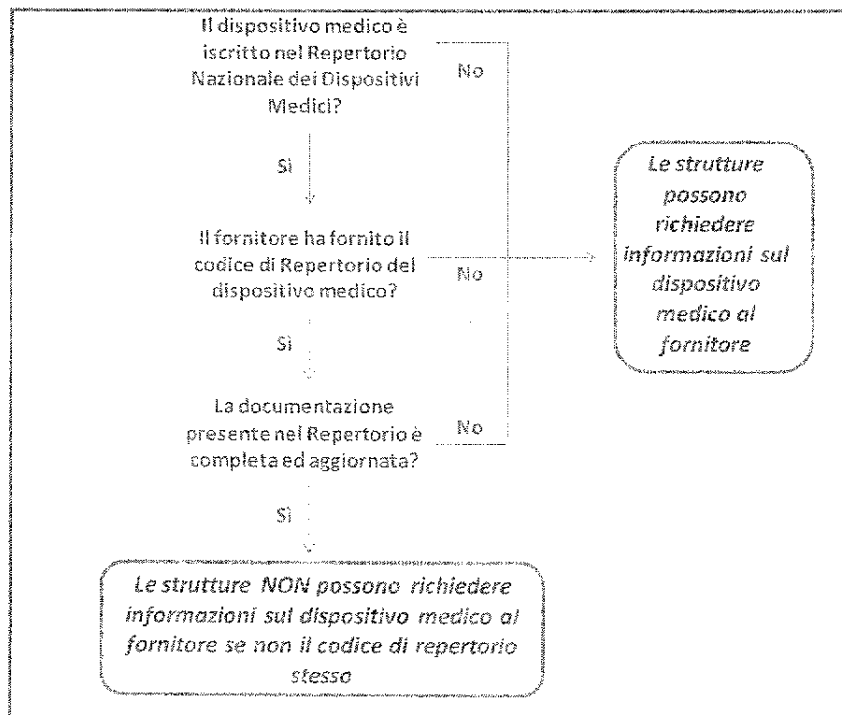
Il dispositivo medico è iscritto nel Repertorio Nazionale dei Dispositivi Medici?

No

Si

Il fornitore ha fornito il codice di Repertorio del dispositivo medico?

No

Le strutture possono richiedere informazioni sul dispositivo medico al fornitore

Si

La documentazione presente nel Repertorio è completa ed aggiornata?

No

Si

Le strutture NON possono richiedere informazioni sul dispositivo medico al fornitore se non il codice di repertorio stesso